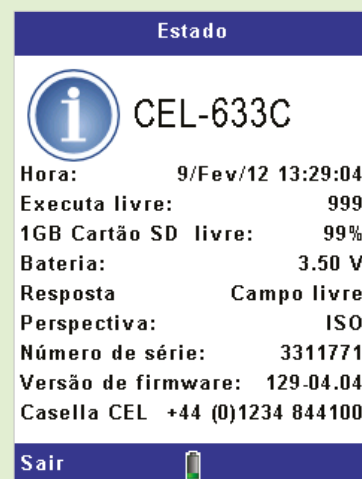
Estado

CEL-633C

| | |
|---|---|
| Hora: | 9/Fev/12 13:29:04 |
| Executa livre: | 999 |
| 1GB Cartão SD livre: | 99% |
| Bateria: | 3.50 V |
| Resposta | Campo livre |
| Perspectiva: | ISO |
| Número de série: | 3311771 |
| Versão de firmware: | 129-04.04 |

Casella CEL +44 (0)1234 844100

Sair